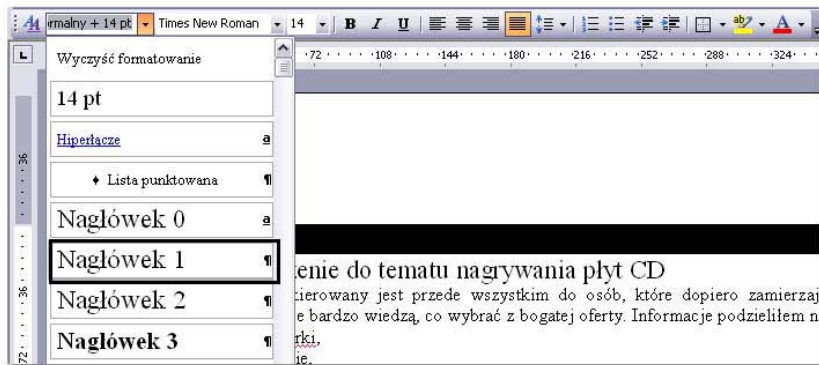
rmalny + 14 pt | Times New Roman | 14 | B I U

72 · 108 · 144 · 180 · 216 · 252 · 288 · 324

Wyczyść formatowanie

14 pt

Hiperłącze a

♦ Lista punktowana ¶

Nagłówek 0 a

Nagłówek 1 ¶

Nagłówek 2 ¶

Nagłówek 3 ¶

36

36

72

tenie do tematu nagrywania płyt CD

kierowany jest przede wszystkim do osób, które dopiero zamierzaj e bardzo wiedzą, co wybrać z bogatej oferty. Informacje podzieliłem n rki, ie.